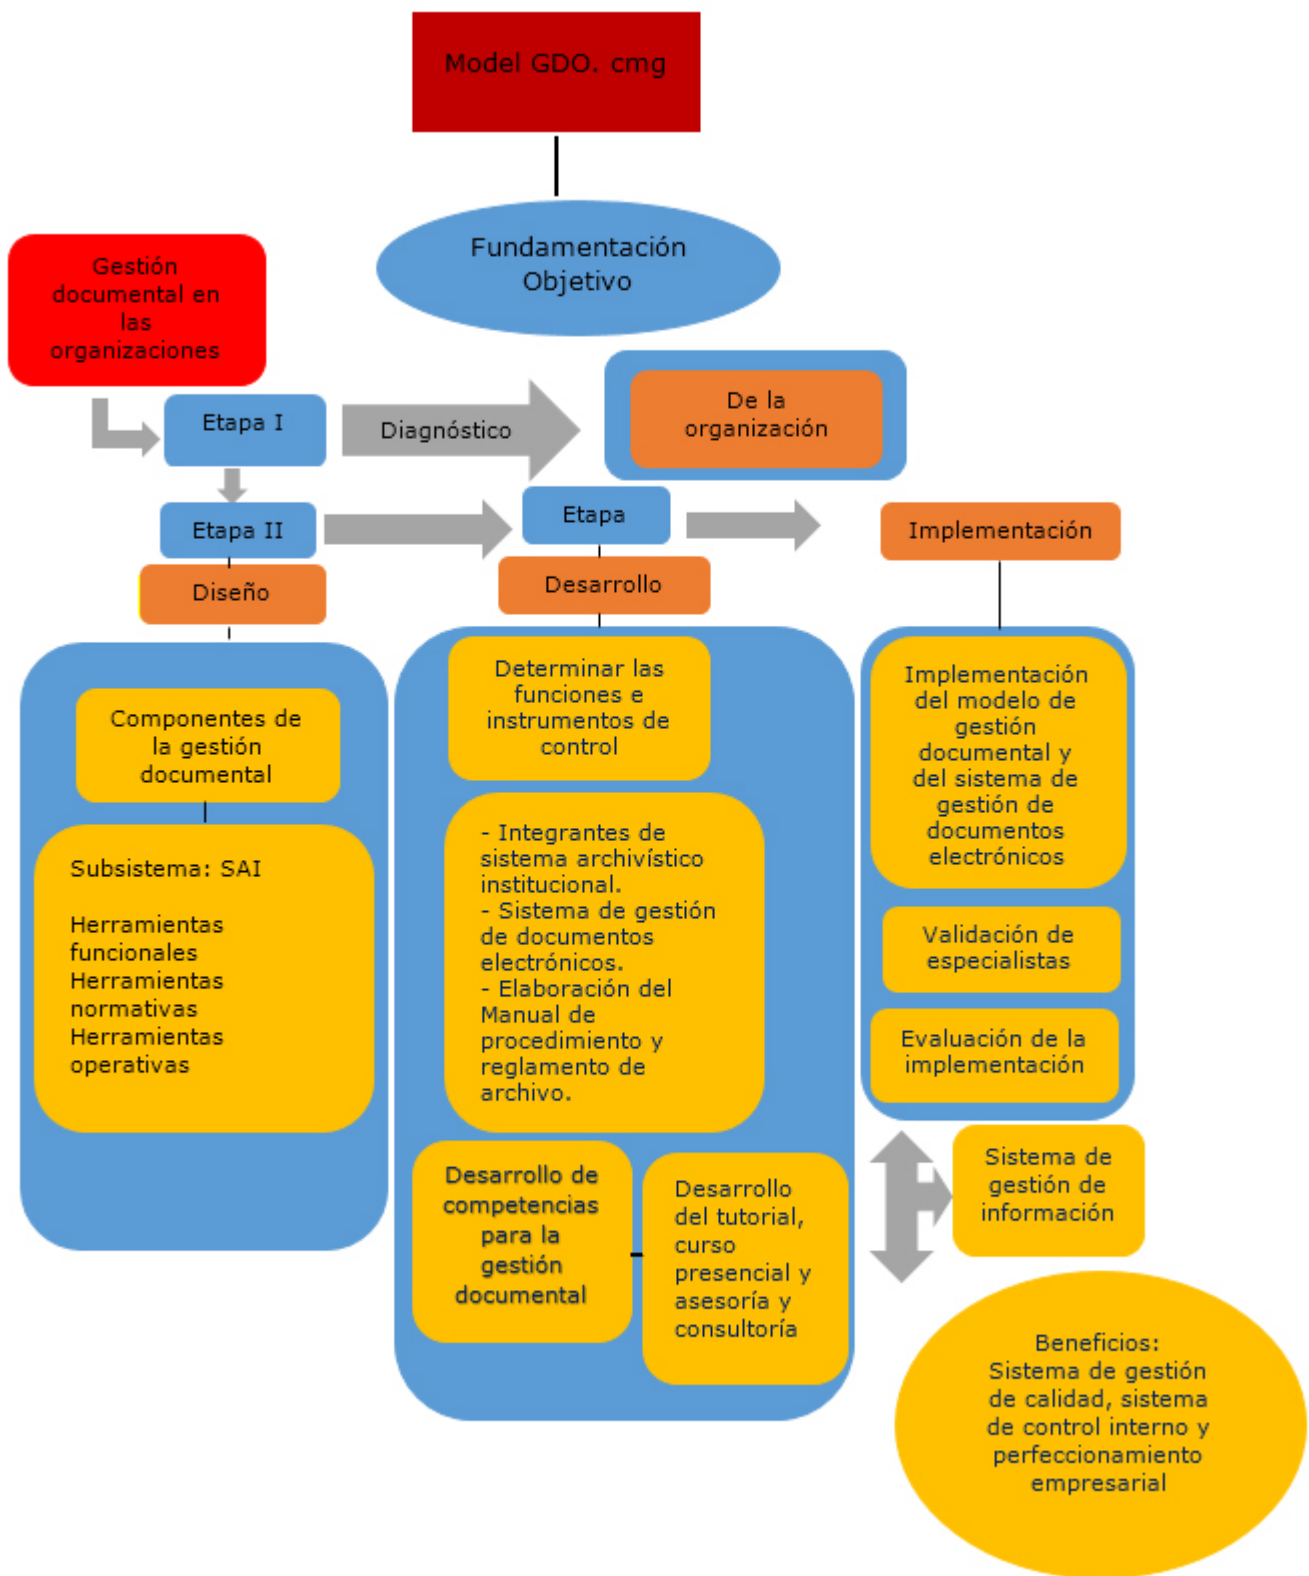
Model GDO. cmg

Fundamentación
Objetivo

Gestión documental en las organizaciones

Etapa I

Diagnóstico

De la organización

Etapa II

Etapa

Implementación

Diseño

Desarrollo

Componentes de la gestión documental

Subsistema: SAI

Herramientas funcionales
Herramientas normativas
Herramientas operativas

Determinar las funciones e instrumentos de control

- Integrantes de sistema archivístico institucional.
- Sistema de gestión de documentos electrónicos.
- Elaboración del Manual de procedimiento y reglamento de archivo.

Desarrollo de competencias para la gestión documental

Desarrollo del tutorial, curso presencial y asesoría y consultoría

Implementación del modelo de gestión documental y del sistema de gestión de documentos electrónicos

Validación de especialistas

Evaluación de la implementación

Sistema de gestión de información

Beneficios:
Sistema de gestión de calidad, sistema de control interno y perfeccionamiento empresarial